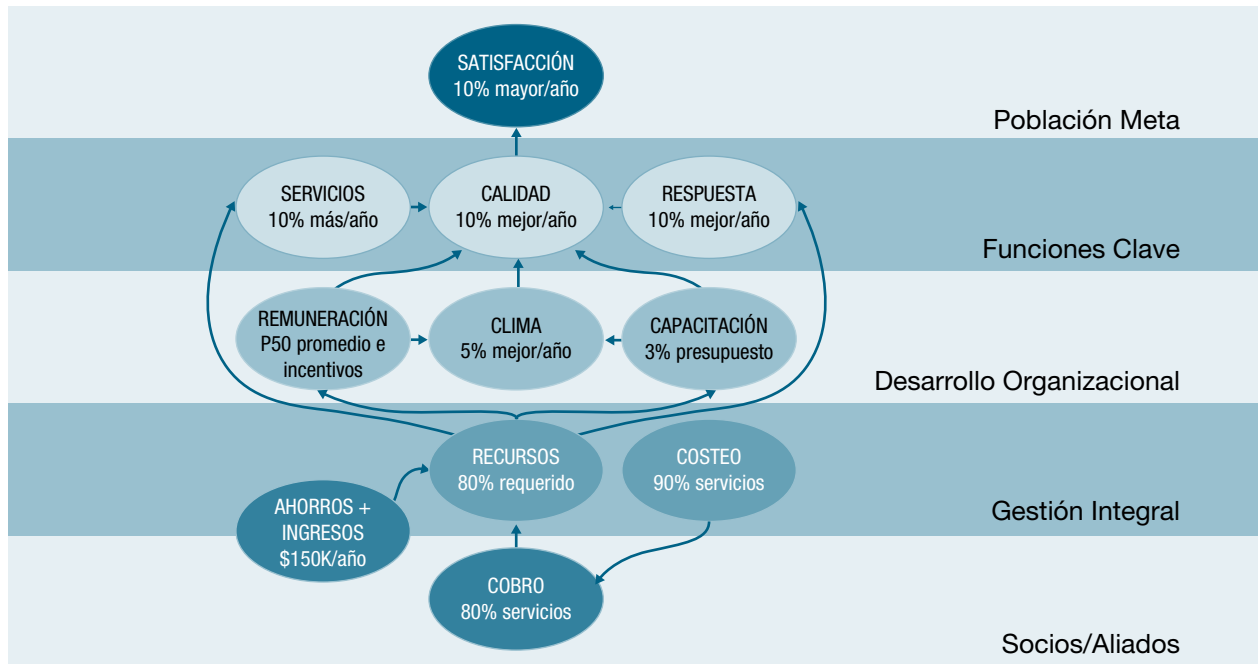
SATISFACCIÓN
10% mayor/año

Población Meta

SERVICIOS
10% más/año

CALIDAD
10% mejor/año

RESPUESTA
10% mejor/año

Funciones Clave

REMUNERACIÓN
P50 promedio e incentivos

CLIMA
5% mejor/año

CAPACITACIÓN
3% presupuesto

Desarrollo Organizacional

RECURSOS
80% requerido

COSTEO
90% servicios

AHORROS + INGRESOS
$150K/año

Gestión Integral

COBRO
80% servicios

Socios/Aliados